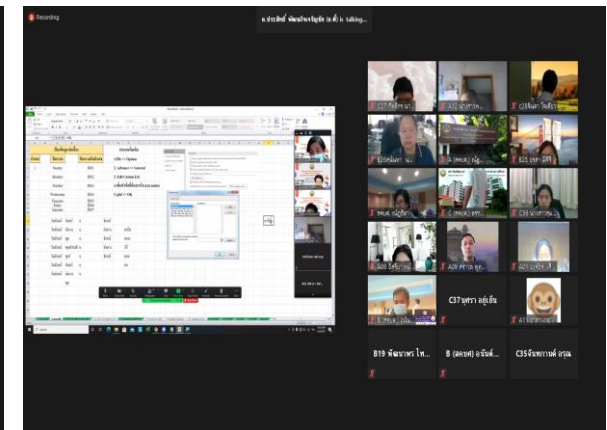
Recording

อ.ประสิทธิ์ พัฒนาปิยะรัฐ (อ.ต้) is talking...

ข้อมูลเบื้องต้น

ลำดับ | วันที่ | วันในสัปดาห์

Monday
Sunday
Sunday
Wednesday

File => Option
Advance => General
Edit Custom List
เลือกข้อมูลที่ต้องการสร้างเป็น custom
Import => OK

C37 นุศรา อยู่เย็น

B19 พัฒนาพร ไท...

B (ลพบุรี) อนันต์...

C35จันทกานต์ อรุณ...